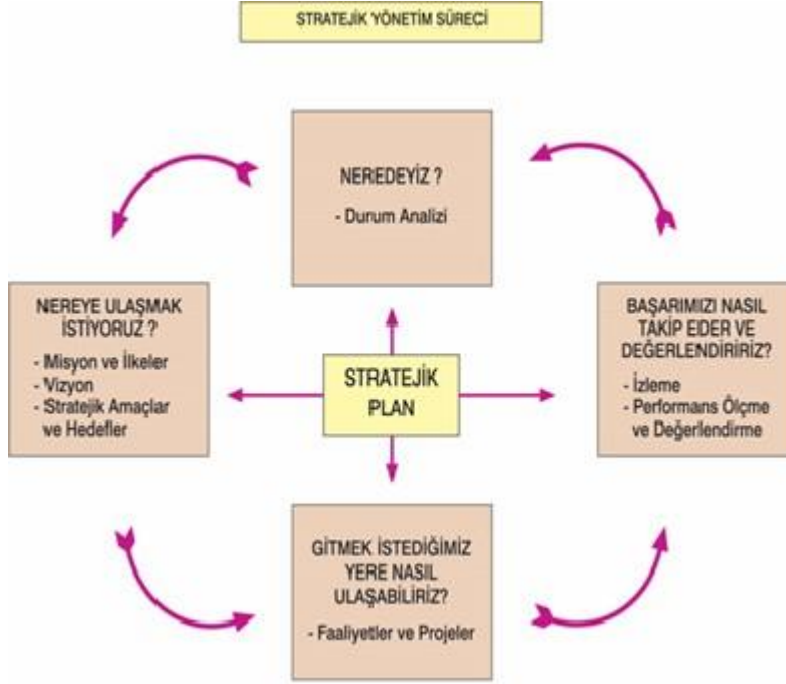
STRATEJİK YÖNETİM SÜRECİ

NEREDEYİZ ?

- Durum Analizi

NEREYE ULAŞMAK İSTİYORUZ ?

- Misyon ve İlkeler
- Vizyon
- Stratejik Amaçlar ve Hedefler

STRATEJİK PLAN

BAŞARIMIZI NASIL TAKİP EDER VE DEĞERLENDİRİRİZ?

- İzleme
- Performans Ölçme ve Değerlendirme

GİTMEK İSTEDİĞİMİZ YERE NASIL ULAŞABİLİRİZ?

- Faaliyetler ve Projeler